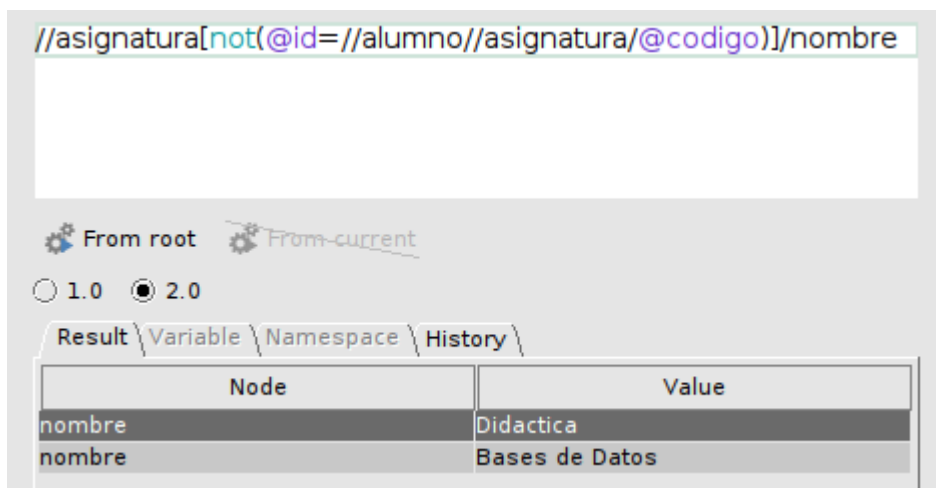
//asignatura[not(@id=//alumno//asignatura/@codigo)]/nombre

From root From current

1.0 2.0

Result Variable Namespace History

| Node | Value |
|---|---|
| nombre | Didactica |
| nombre | Bases de Datos |